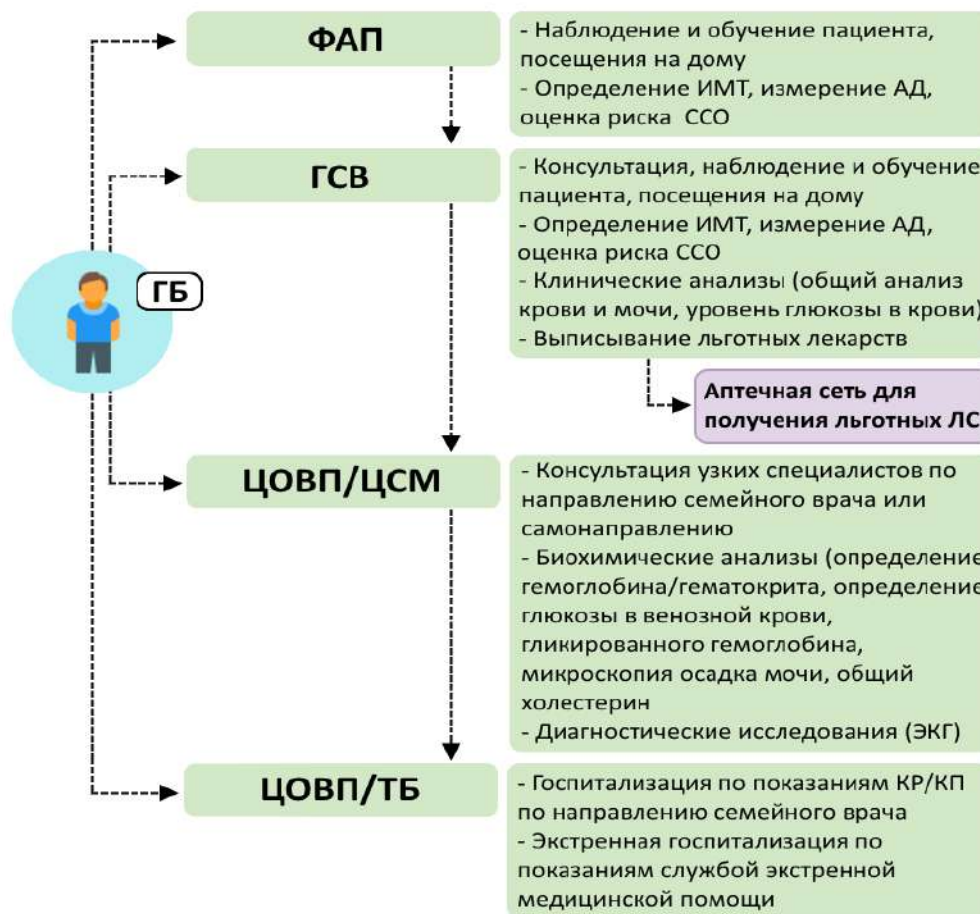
ГБ

ФАП

- Наблюдение и обучение пациента, посещения на дому
- Определение ИМТ, измерение АД, оценка риска ССО

ГСВ

- Консультация, наблюдение и обучение пациента, посещения на дому
- Определение ИМТ, измерение АД, оценка риска ССО
- Клинические анализы (общий анализ крови и мочи, уровень глюкозы в крови)
- Выписывание льготных лекарств

Аптечная сеть для получения льготных ЛС

ЦОВП/ЦСМ

- Консультация узких специалистов по направлению семейного врача или самонаправлению
- Биохимические анализы (определение гемоглобина/гематокрита, определение глюкозы в венозной крови, гликированного гемоглобина, микроскопия осадка мочи, общий холестерин
- Диагностические исследования (ЭКГ)

ЦОВП/ТБ

- Госпитализация по показаниям КР/КП по направлению семейного врача
- Экстренная госпитализация по показаниям службой экстренной медицинской помощи